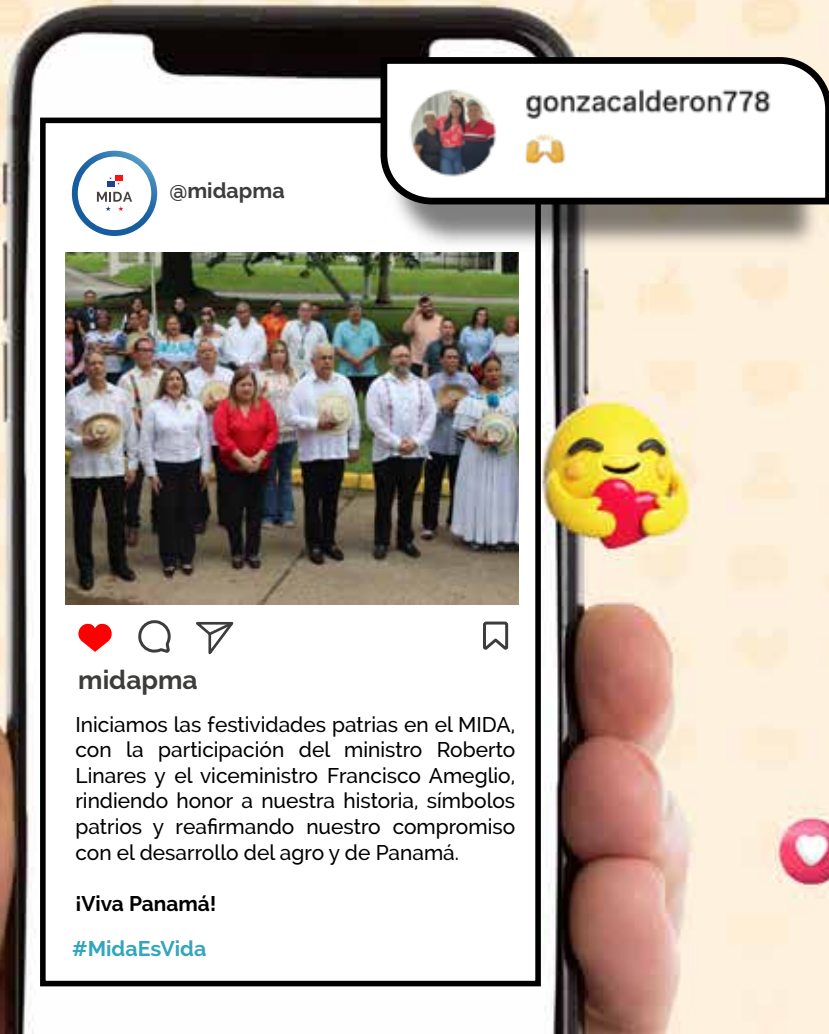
gonzacalderon778
🙌

MIDA

@midapma

midapma

Iniciamos las festividades patrias en el MIDA, con la participación del ministro Roberto Linares y el viceministro Francisco Ameglio, rindiendo honor a nuestra historia, símbolos patrios y reafirmando nuestro compromiso con el desarrollo del agro y de Panamá.

¡Viva Panamá!

#MidaEsVida